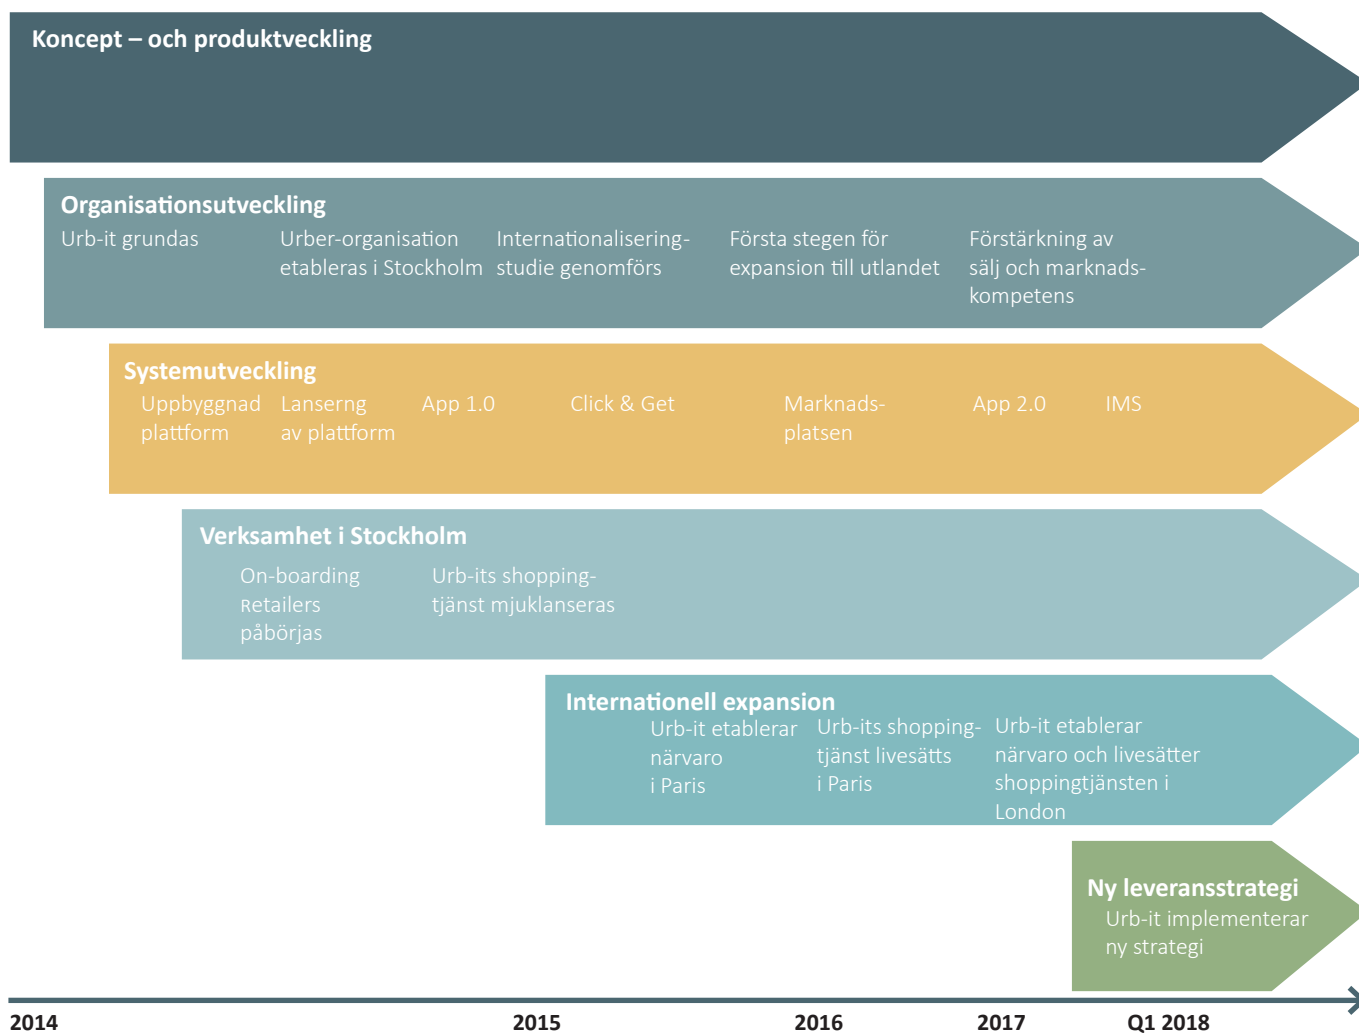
Koncept – och produktveckling

Organisationsutveckling
Urb-it grundas
Urber-organisation etableras i Stockholm
Internationalisering-studie genomförs
Första stegen för expansion till utlandet
Förstärkning av sälj och marknads-kompetens

Systemutveckling
Uppbyggnad plattform
Lanserng av plattform
App 1.0
Click & Get
Marknads-platsen
App 2.0
IMS

Verksamhet i Stockholm
On-boarding Retailers påbörjas
Urb-its shopping-tjänst mjuklanseras

Internationell expansion
Urb-it etablerar närvaro i Paris
Urb-its shopping-tjänst livesätts i Paris
Urb-it etablerar närvaro och livesätter shoppingtjänsten i London

Ny leveransstrategi
Urb-it implementerar ny strategi

2014
2015
2016
2017
Q1 2018